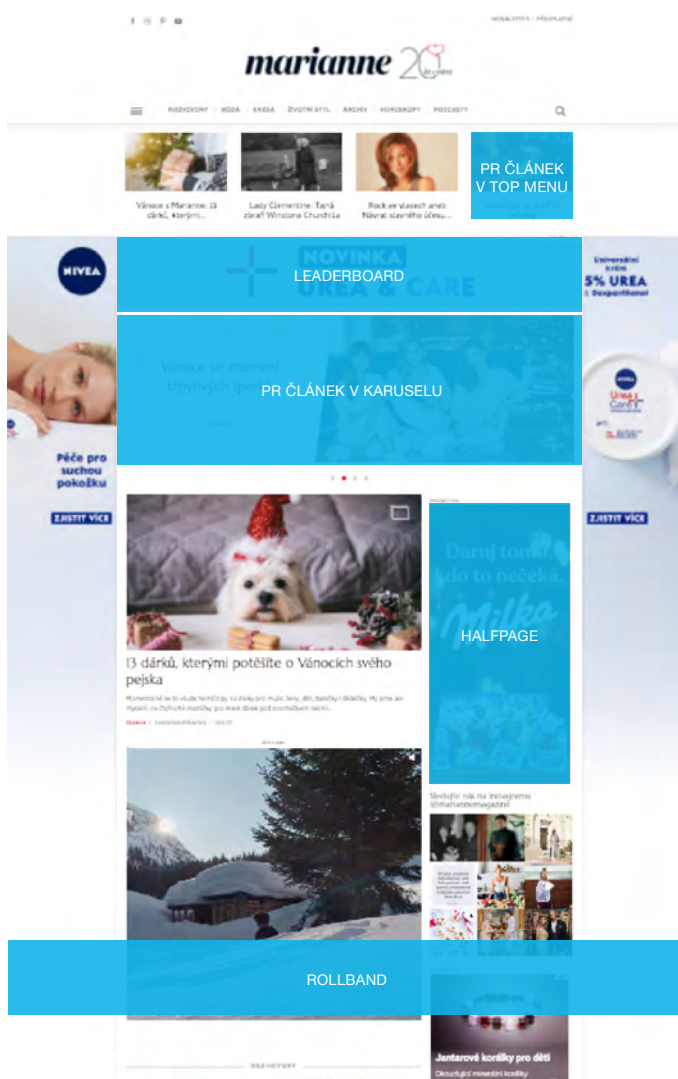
NEWSLETTER | PŘEDPLATNÉ

marianne 20 let s vámi

ROZHOVORY | MÓDA | KRÁSA | ŽIVOTNÍ STYL | ARCHIV | HOROSKOPY | PODCASTY

Vánoce s Marianne: 13 dárků, kterými...

Lady Clementine: Tajná zbraň Winstona Churchilla

Rock ve vlasech aneb Návrat slavného účesu...

PR ČLÁNEK V TOP MENU

NIVEA

Péče pro suchou pokožku

ZJISTIT VÍCE

LEADERBOARD

NOVINKA UREA & CARE

Univerzální krém 5% UREA + Dexpanthenol

ZJISTIT VÍCE

Vánoce ve znamení třpytivých šperků

PR ČLÁNEK V KARUSELU

13 dárků, kterými potěšíte o Vánocích svého pejska

Daruj tomu, kdo to nečeká. Milka

HALFPAGE

Sledujte nás na Instagramu @mariannemagazine

ROLLBAND

Jantarové korálky pro děti

ROZHOVORY